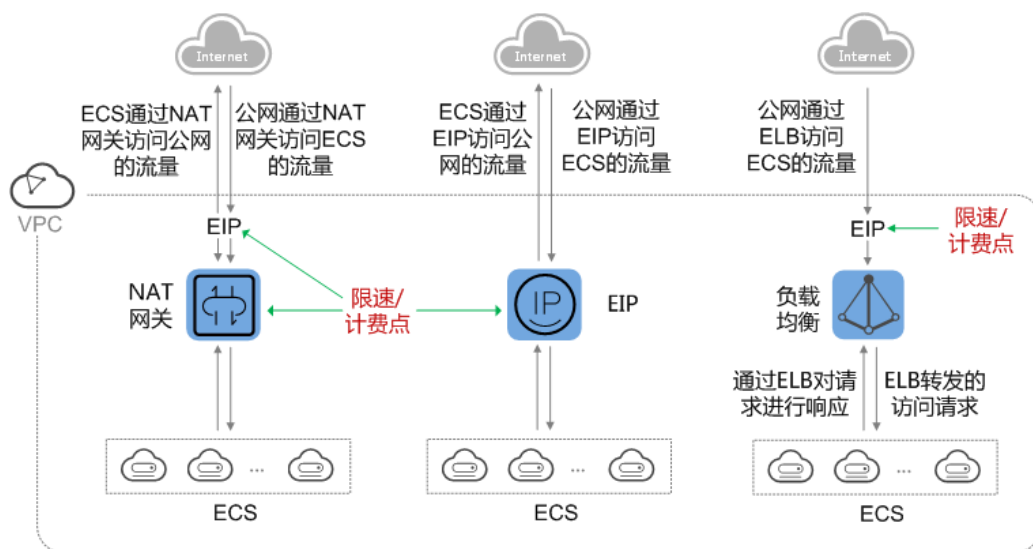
Internet

Internet

Internet

ECS通过NAT网关访问公网的流量

公网通过NAT网关访问ECS的流量

ECS通过EIP访问公网的流量

公网通过EIP访问ECS的流量

公网通过ELB访问ECS的流量

VPC

EIP

EIP

限速/计费点

NAT网关

限速/计费点

IP

EIP

负载均衡

通过ELB对请求进行响应

ELB转发的访问请求

...

...

...

ECS

ECS

ECS